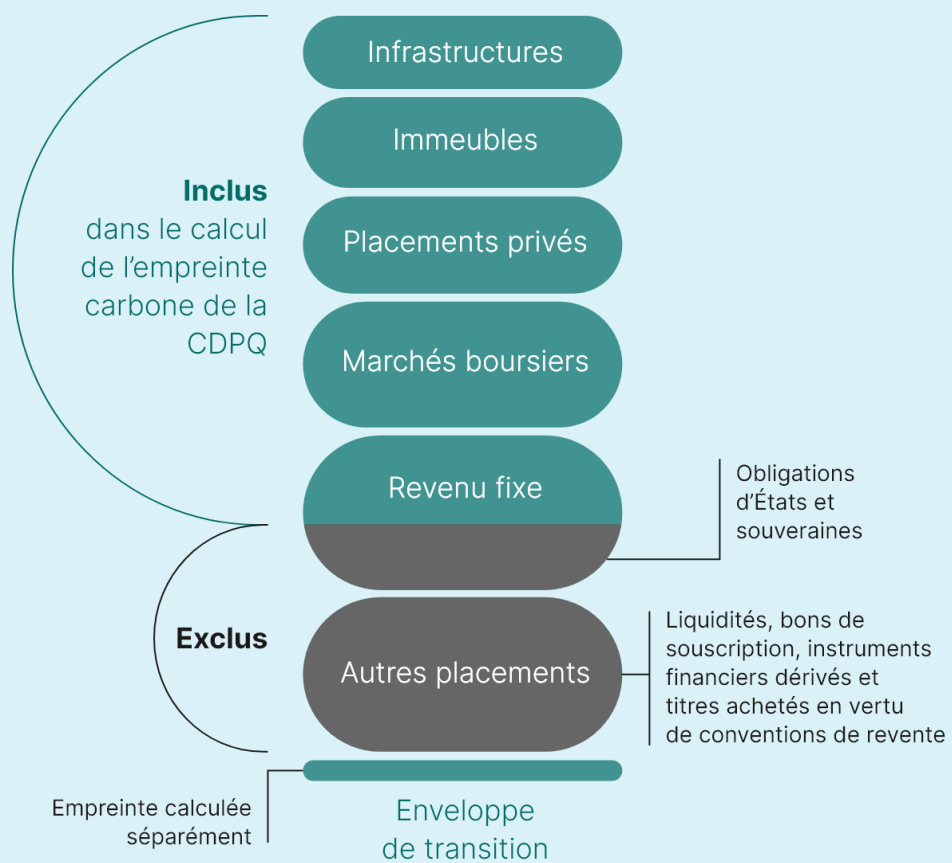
Inclus
dans le calcul de l'empreinte carbone de la CDPQ

Infrastructures

Immeubles

Placements privés

Marchés boursiers

Revenu fixe

Obligations d'États et souveraines

Exclus

Autres placements

Liquidités, bons de souscription, instruments financiers dérivés et titres achetés en vertu de conventions de revente

Empreinte calculée séparément

Enveloppe de transition